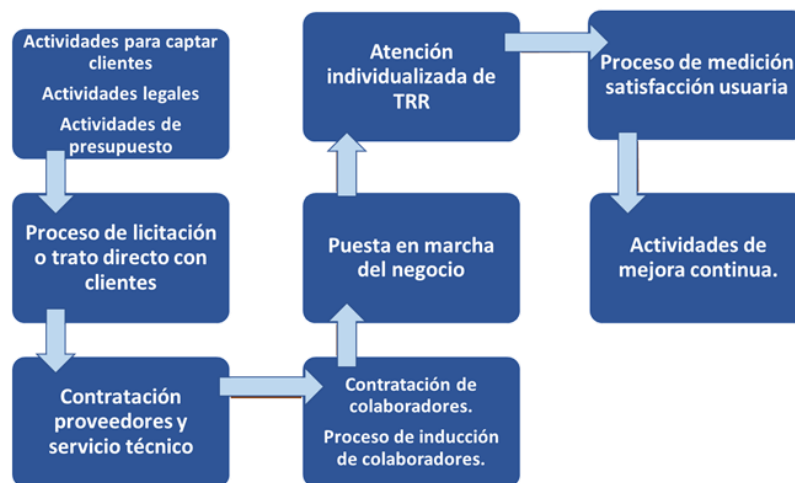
Actividades para captar clientes

Actividades legales

Actividades de presupuesto

Proceso de licitación o trato directo con clientes

Contratación proveedores y servicio técnico

Contratación de colaboradores.

Proceso de inducción de colaboradores.

Puesta en marcha del negocio

Atención individualizada de TRR

Proceso de medición satisfacción usuaria

Actividades de mejora continua.